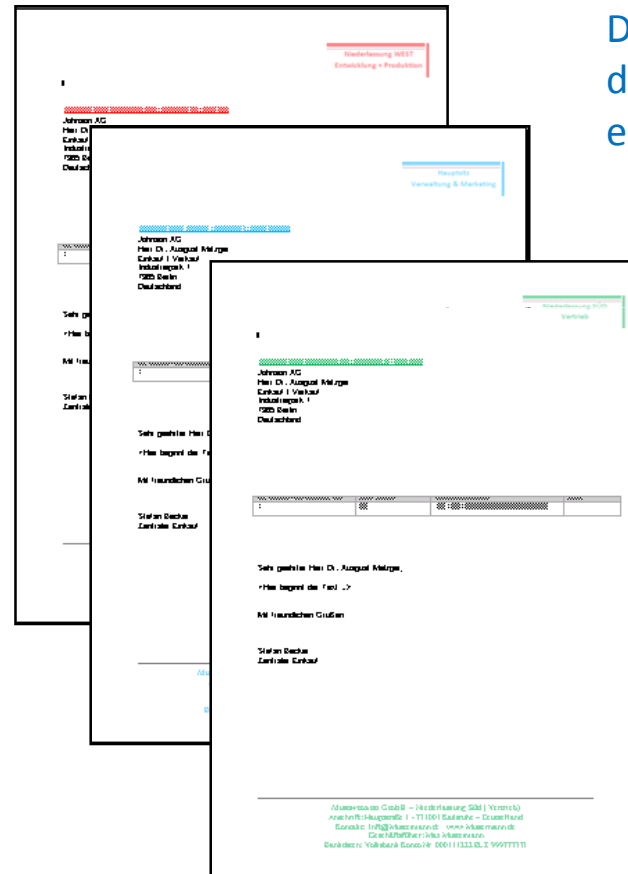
D
d
e

Niederlassung WEST
Entwicklung + Produktion

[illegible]
Johnson AG
Herr Dr. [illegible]
Einkauf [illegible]
Industrie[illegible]
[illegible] Berlin
Deutschland

Sehr geehrter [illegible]
<Hier beginnt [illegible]
Mit freundlichen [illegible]
Stefan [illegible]
Zentraler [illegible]

Hauptsitz
Verwaltung & Marketing

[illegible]
Johnson AG
Herr Dr. August Metzger
Einkauf / Verkauf
Industriepark 1
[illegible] Berlin
Deutschland

Sehr geehrter Herr D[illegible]
<Hier beginnt der T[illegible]
Mit freundlichen Grü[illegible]
Stefan Becker
Zentraler Einkauf

Niederlassung SÜD
Vertrieb

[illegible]
Johnson AG
Herr Dr. August Metzger
Einkauf / Verkauf
Industriepark 1
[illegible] Berlin
Deutschland

Sehr geehrter Herr Dr. August Metzger,
<Hier beginnt der Text...>
Mit freundlichen Grüßen
Stefan Becker
Zentraler Einkauf

Mustermann GmbH – Niederlassung SÜD (Vertrieb)
Anschrift: Hauptstraße 1 - 11001 Karlsruhe - Deutschland
Kontakt: info@Mustermann.de - www.Mustermann.de
Geschäftsführer: Max Mustermann
Bankdaten: Volksbank Konto-Nr. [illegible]